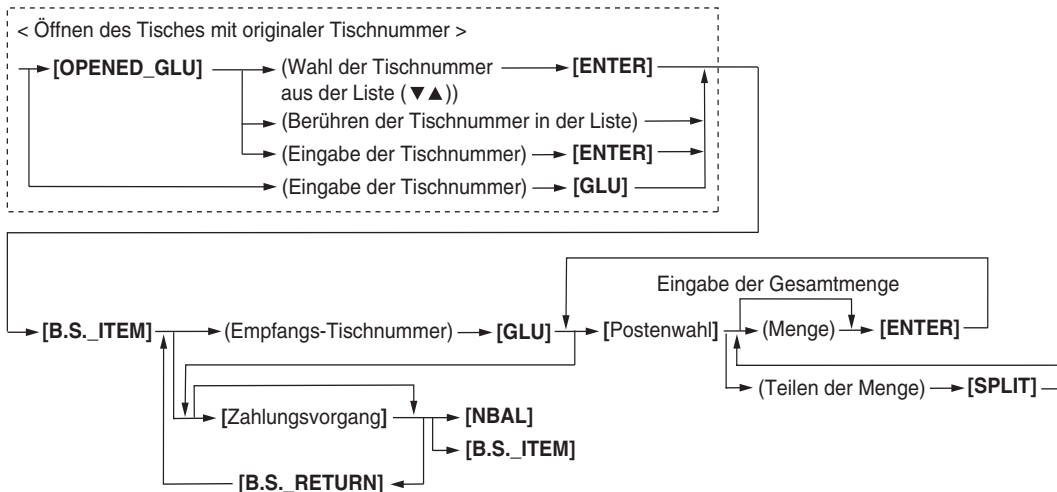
< Öffnen des Tisches mit originaler Tischnummer >

[OPENED_GLU]

(Wahl der Tischnummer aus der Liste (▼▲))

[ENTER]

(Berühren der Tischnummer in der Liste)

(Eingabe der Tischnummer)

[ENTER]

(Eingabe der Tischnummer)

[GLU]

[B.S._ITEM]

(Empfangs-Tischnummer)

[GLU]

[Postenwahl]

Eingabe der Gesamtmenge

(Menge)

[ENTER]

(Teilen der Menge)

[SPLIT]

[Zahlungsvorgang]

[NBAL]

[B.S._ITEM]

[B.S._RETURN]